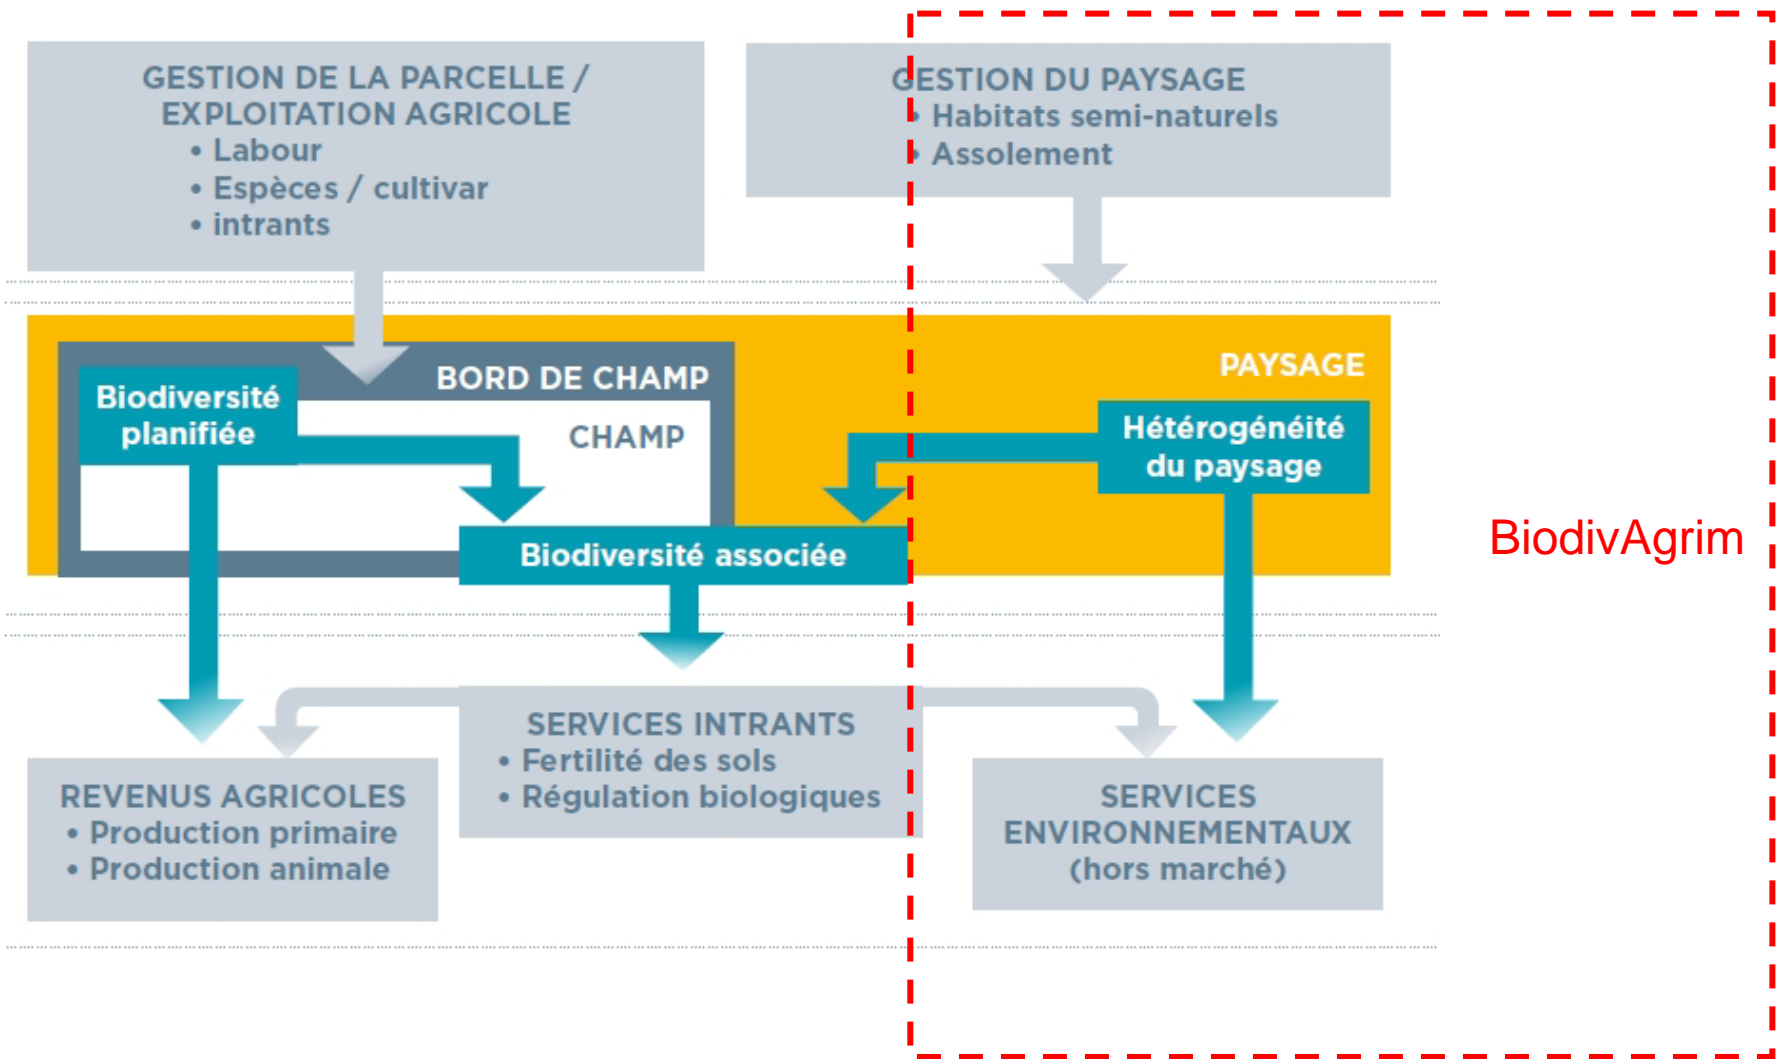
GESTION DE LA PARCELLE / EXPLOITATION AGRICOLE
• Labour
• Espèces / cultivar
• intrants

GESTION DU PAYSAGE
• Habitats semi-naturels
• Assolement

BORD DE CHAMP

PAYSAGE

Biodiversité planifiée

CHAMP

Hétérogénéité du paysage

Biodiversité associée

BiodivAgrim

SERVICES INTRANTS
• Fertilité des sols
• Régulation biologiques

REVENUS AGRICOLES
• Production primaire
• Production animale

SERVICES ENVIRONNEMENTAUX (hors marché)